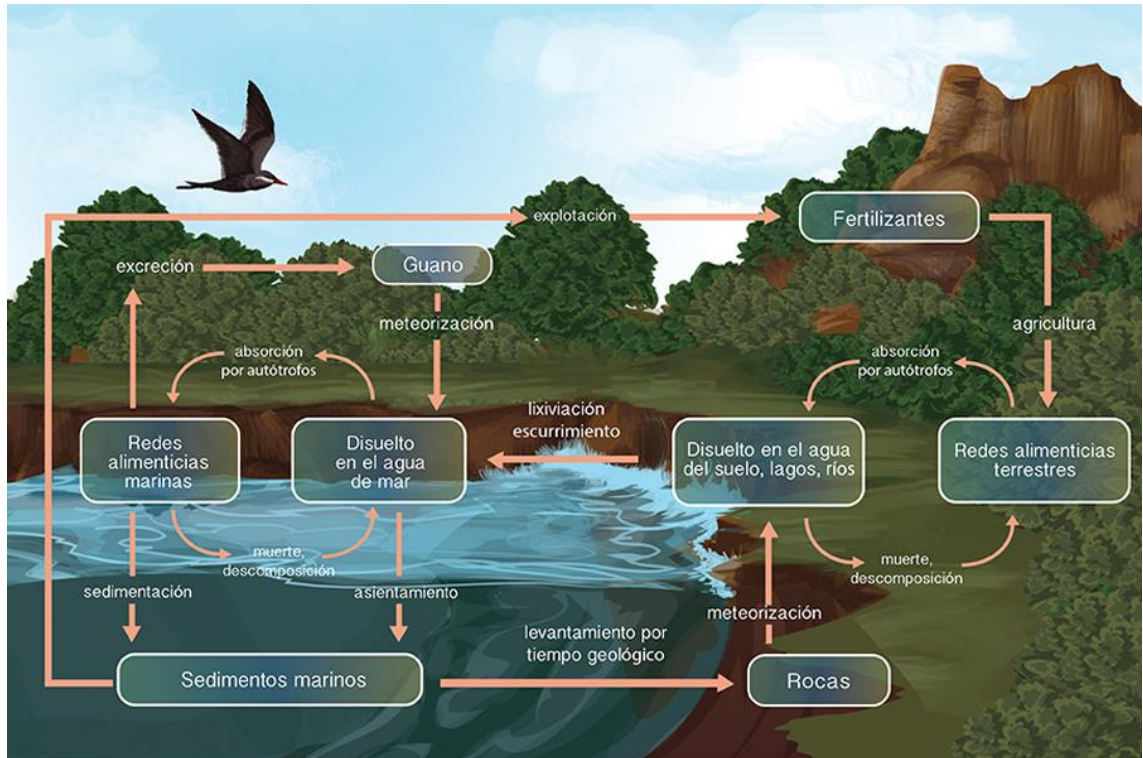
explotación

Fertilizantes

excreción

Guano

meteorización

agricultura

absorción por autótrofos

absorción por autótrofos

lixiviación escurrimiento

Redes alimenticias marinas

Disuelto en el agua de mar

Disuelto en el agua del suelo, lagos, ríos

Redes alimenticias terrestres

muerte, descomposición

muerte, descomposición

sedimentación

asientamiento

meteorización

levantamiento por tiempo geológico

Sedimentos marinos

Rocas